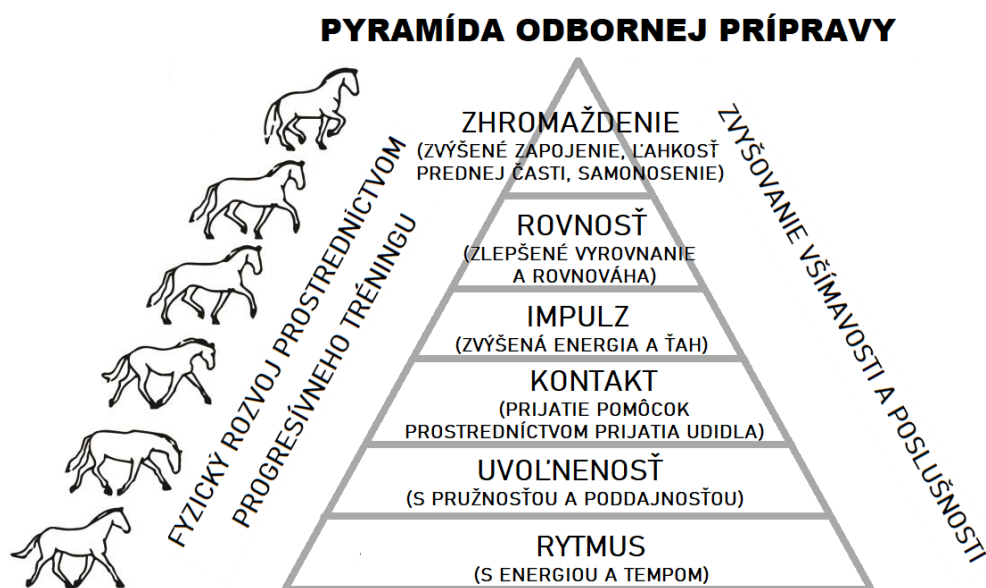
PYRAMÍDA ODBORNEJ PRÍPRAVY

ZHROMAŽDENIE
(ZVÝŠENÉ ZAPOJENIE, ĽAHKOSŤ PREDNEJ ČASTI, SAMONOSENIE)

ROVNOSŤ
(ZLEPŠENÉ VYROVNANIE A ROVNOVÁHA)

IMPULZ
(ZVÝŠENÁ ENERGIA A ŤAH)

KONTAKT
(PRIJATIE POMÔCOK PROSTREDNÍCTVOM PRIJATIA UDIDLA)

UVOĽNENOSŤ
(S PRUŽNOSŤOU A PODDAJNOSŤOU)

RYTMUS
(S ENERGIOU A TEMPOM)

FYZICKÝ ROZVOJ PROSTREDNÍCTVOM PROGRESÍVNEHO TRÉNINGU

ZVYŠOVANIE VŠÍMAVOSTI A POSLUŠNOSTI